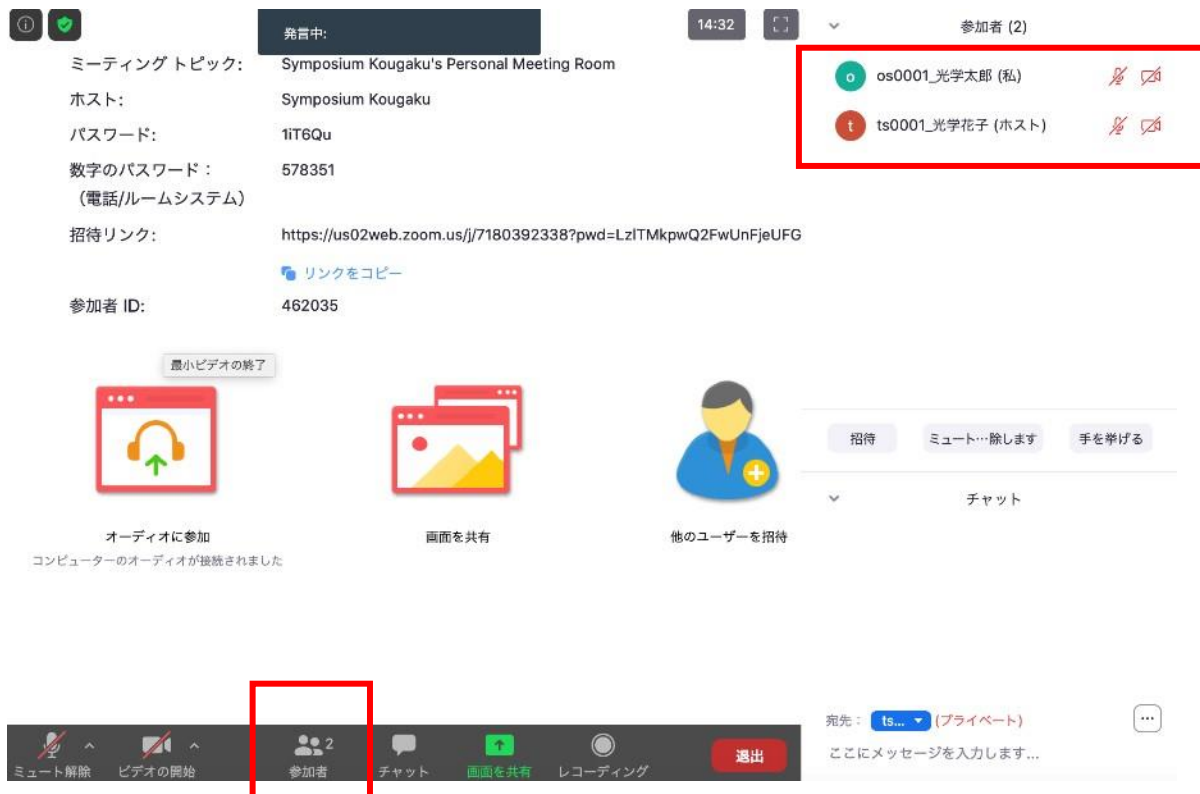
発言中:

14:32

ミーティング トピック: Symposium Kougaku's Personal Meeting Room

ホスト: Symposium Kougaku

パスワード: 1iT6Qu

数字のパスワード：（電話/ルームシステム） 578351

招待リンク: https://us02web.zoom.us/j/7180392338?pwd=LzlTMkpwQ2FwUnFjeUFG

リンクをコピー

参加者 ID: 462035

最小ビデオの終了

オーディオに参加
コンピューターのオーディオが接続されました

画面を共有

他のユーザーを招待

参加者 (2)

o os0001_光学太郎 (私)

t ts0001_光学花子 (ホスト)

招待 ミュート…除します 手を挙げる

チャット

宛先： ts... (プライベート)

ここにメッセージを入力します...

ミュート解除 ビデオの開始 2 参加者 チャット 画面を共有 レコーディング 退出